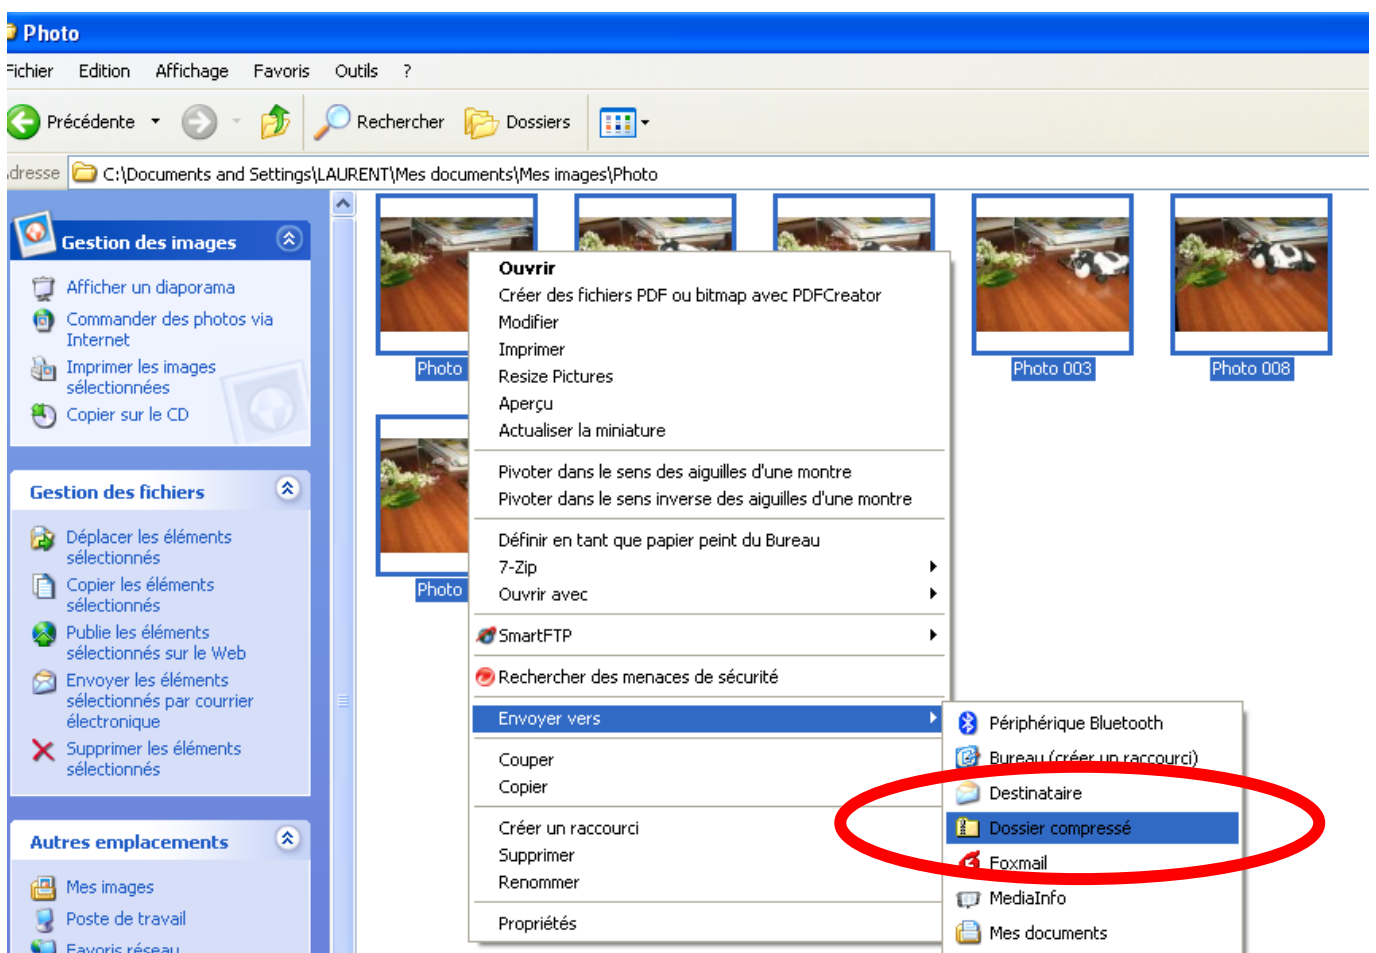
Photo

Fichier Edition Affichage Favoris Outils ?

Précédente Rechercher Dossiers

dresse C:\Documents and Settings\LAURENT\Mes documents\Mes images\Photo

Gestion des images

Afficher un diaporama
Commander des photos via Internet
Imprimer les images sélectionnées
Copier sur le CD

Gestion des fichiers

Déplacer les éléments sélectionnés
Copier les éléments sélectionnés
Publie les éléments sélectionnés sur le Web
Envoyer les éléments sélectionnés par courrier électronique
Supprimer les éléments sélectionnés

Autres emplacements

Mes images
Poste de travail
Favoris réseau

Photo
Photo 003
Photo 008
Photo

Ouvrir
Créer des fichiers PDF ou bitmap avec PDFCreator
Modifier
Imprimer
Resize Pictures
Aperçu
Actualiser la miniature
Pivoter dans le sens des aiguilles d'une montre
Pivoter dans le sens inverse des aiguilles d'une montre
Définir en tant que papier peint du Bureau
7-Zip
Ouvrir avec
SmartFTP
Rechercher des menaces de sécurité
Envoyer vers
Couper
Copier
Créer un raccourci
Supprimer
Renommer
Propriétés

Périphérique Bluetooth
Bureau (créer un raccourci)
Destinataire
Dossier compressé
Foxmail
MediaInfo
Mes documents